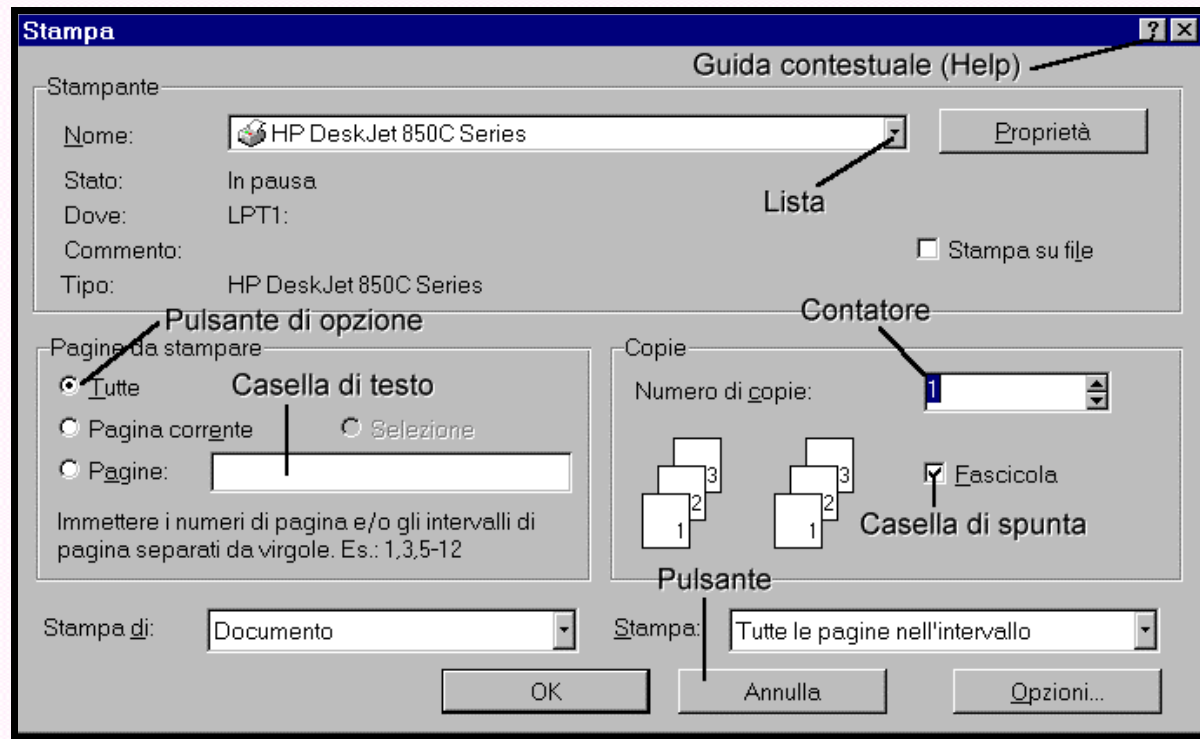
Stampa

?

Guida contestuale (Help)

Stampante

Nome: HP DeskJet 850C Series

Proprietà

Stato: In pausa

Dove: LPT1:

Lista

Commento:

Stampa su file

Tipo: HP DeskJet 850C Series

Pulsante di opzione

Contatore

Pagine da stampare

Tutte

Casella di testo

Pagina corrente

Selezione

Pagine:

Immettere i numeri di pagina e/o gli intervalli di pagina separati da virgole. Es.: 1,3,5-12

Copie

Numero di copie: 1

3 2 1

3 2 1

Fascicola

Casella di spunta

Pulsante

Stampa di: Documento

Stampa: Tutte le pagine nell'intervallo

OK

Annulla

Opzioni...